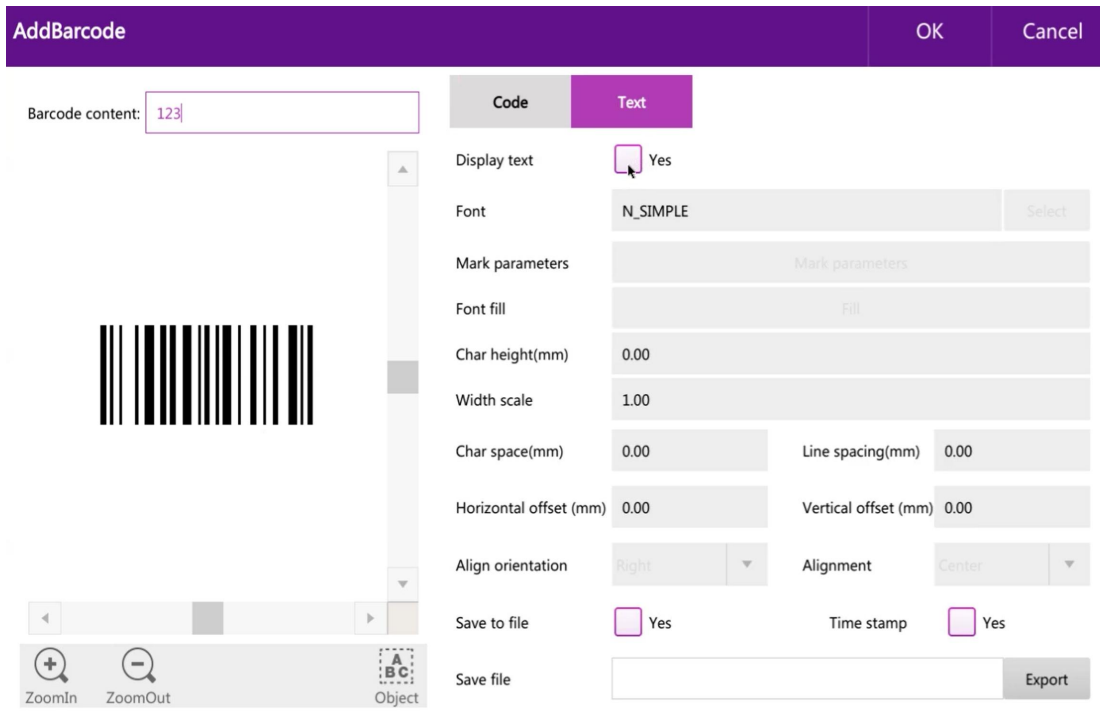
AddBarcode

OK

Cancel

Barcode content: 123

Code

Text

Display text Yes

Font N_SIMPLE Select

Mark parameters Mark parameters

Font fill Fill

Char height(mm) 0.00

Width scale 1.00

Char space(mm) 0.00

Line spacing(mm) 0.00

Horizontal offset (mm) 0.00

Vertical offset (mm) 0.00

Align orientation Right

Alignment Center

Save to file Yes

Time stamp Yes

Save file

Export

ZoomIn

ZoomOut

A
BC

Object